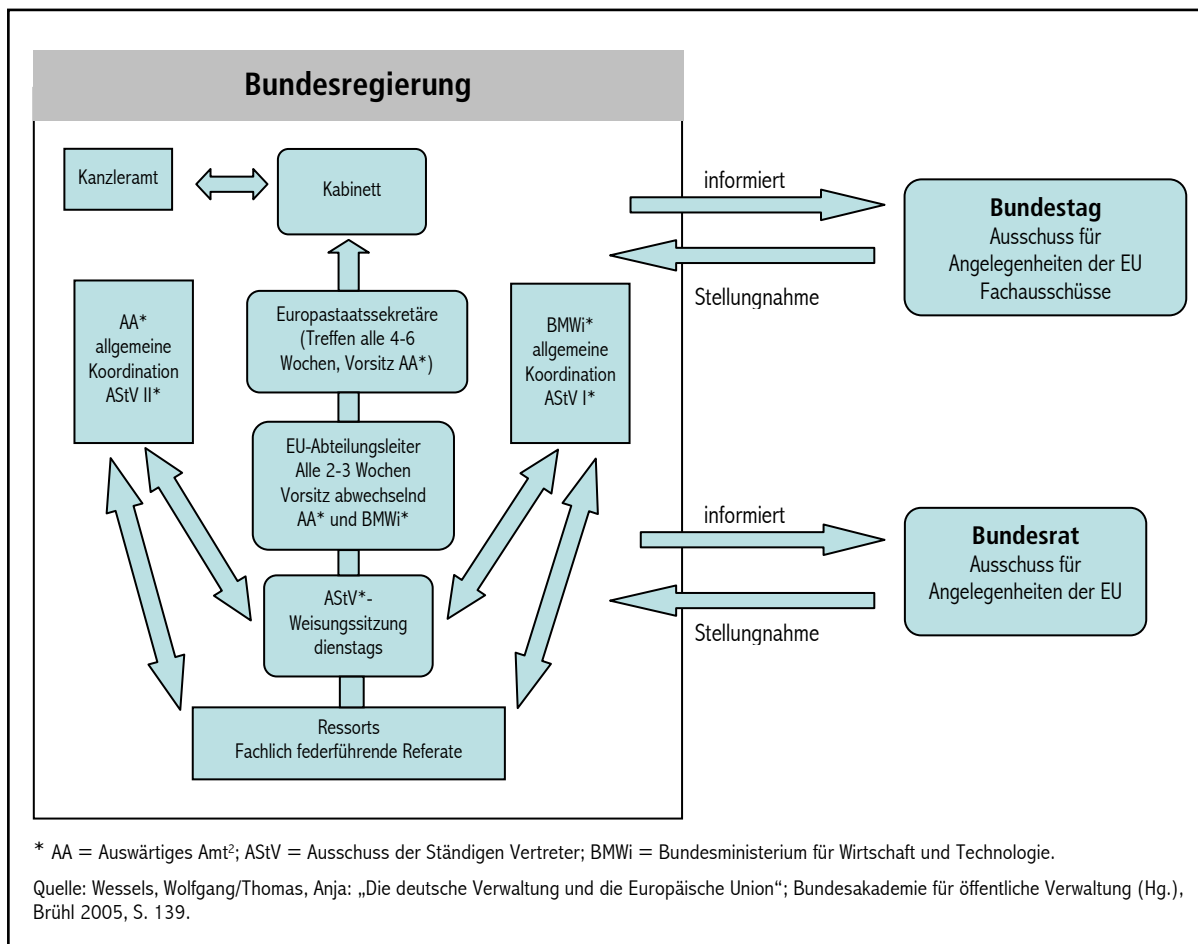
Bundesregierung

Kanzleramt

Kabinett

Europastaatssekretäre (Treffen alle 4-6 Wochen, Vorsitz AA*)

AA* allgemeine Koordination AStV II*

BMWi* allgemeine Koordination AStV I*

EU-Abteilungsleiter Alle 2-3 Wochen Vorsitz abwechselnd AA* und BMWi*

AStV*-Weisungssitzung dienstags

Ressorts Fachlich federführende Referate

informiert

Stellungnahme

Bundestag
Ausschuss für Angelegenheiten der EU
Fachausschüsse

informiert

Stellungnahme

Bundesrat
Ausschuss für Angelegenheiten der EU

* AA = Auswärtiges Amt$^2$; AStV = Ausschuss der Ständigen Vertreter; BMWi = Bundesministerium für Wirtschaft und Technologie.

Quelle: Wessels, Wolfgang/Thomas, Anja: „Die deutsche Verwaltung und die Europäische Union“; Bundesakademie für öffentliche Verwaltung (Hg.), Brühl 2005, S. 139.